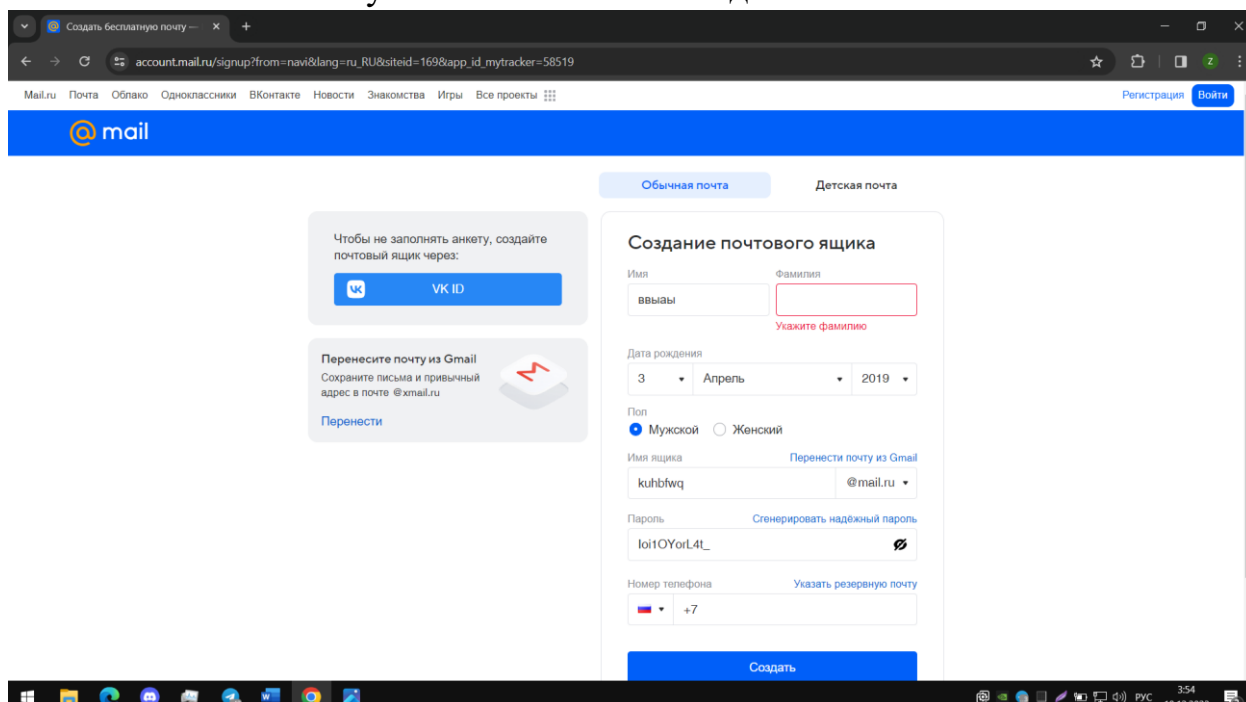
Создать бесплатную почту —

account.mail.ru/signup?from=navi&lang=ru_RU&siteid=169&app_id_mytracker=58519

Mail.ru Почта Облако Одноклассники ВКонтакте Новости Знакомства Игры Все проекты

Регистрация Войти

mail

Обычная почта Детская почта

Чтобы не заполнять анкету, создайте почтовый ящик через:

VK ID

Перенесите почту из Gmail

Сохраните письма и привычный адрес в почте @xmail.ru

Перенести

Создание почтового ящика

Имя

ввыаы

Фамилия

Укажите фамилию

Дата рождения

3 Апрель 2019

Пол

Мужской Женский

Имя ящика

Перенести почту из Gmail

kuhbfwq

@mail.ru

Пароль

Сгенерировать надёжный пароль

loi1OYorL4t_

Номер телефона

Указать резервную почту

+7

Создать

РУС 3:54